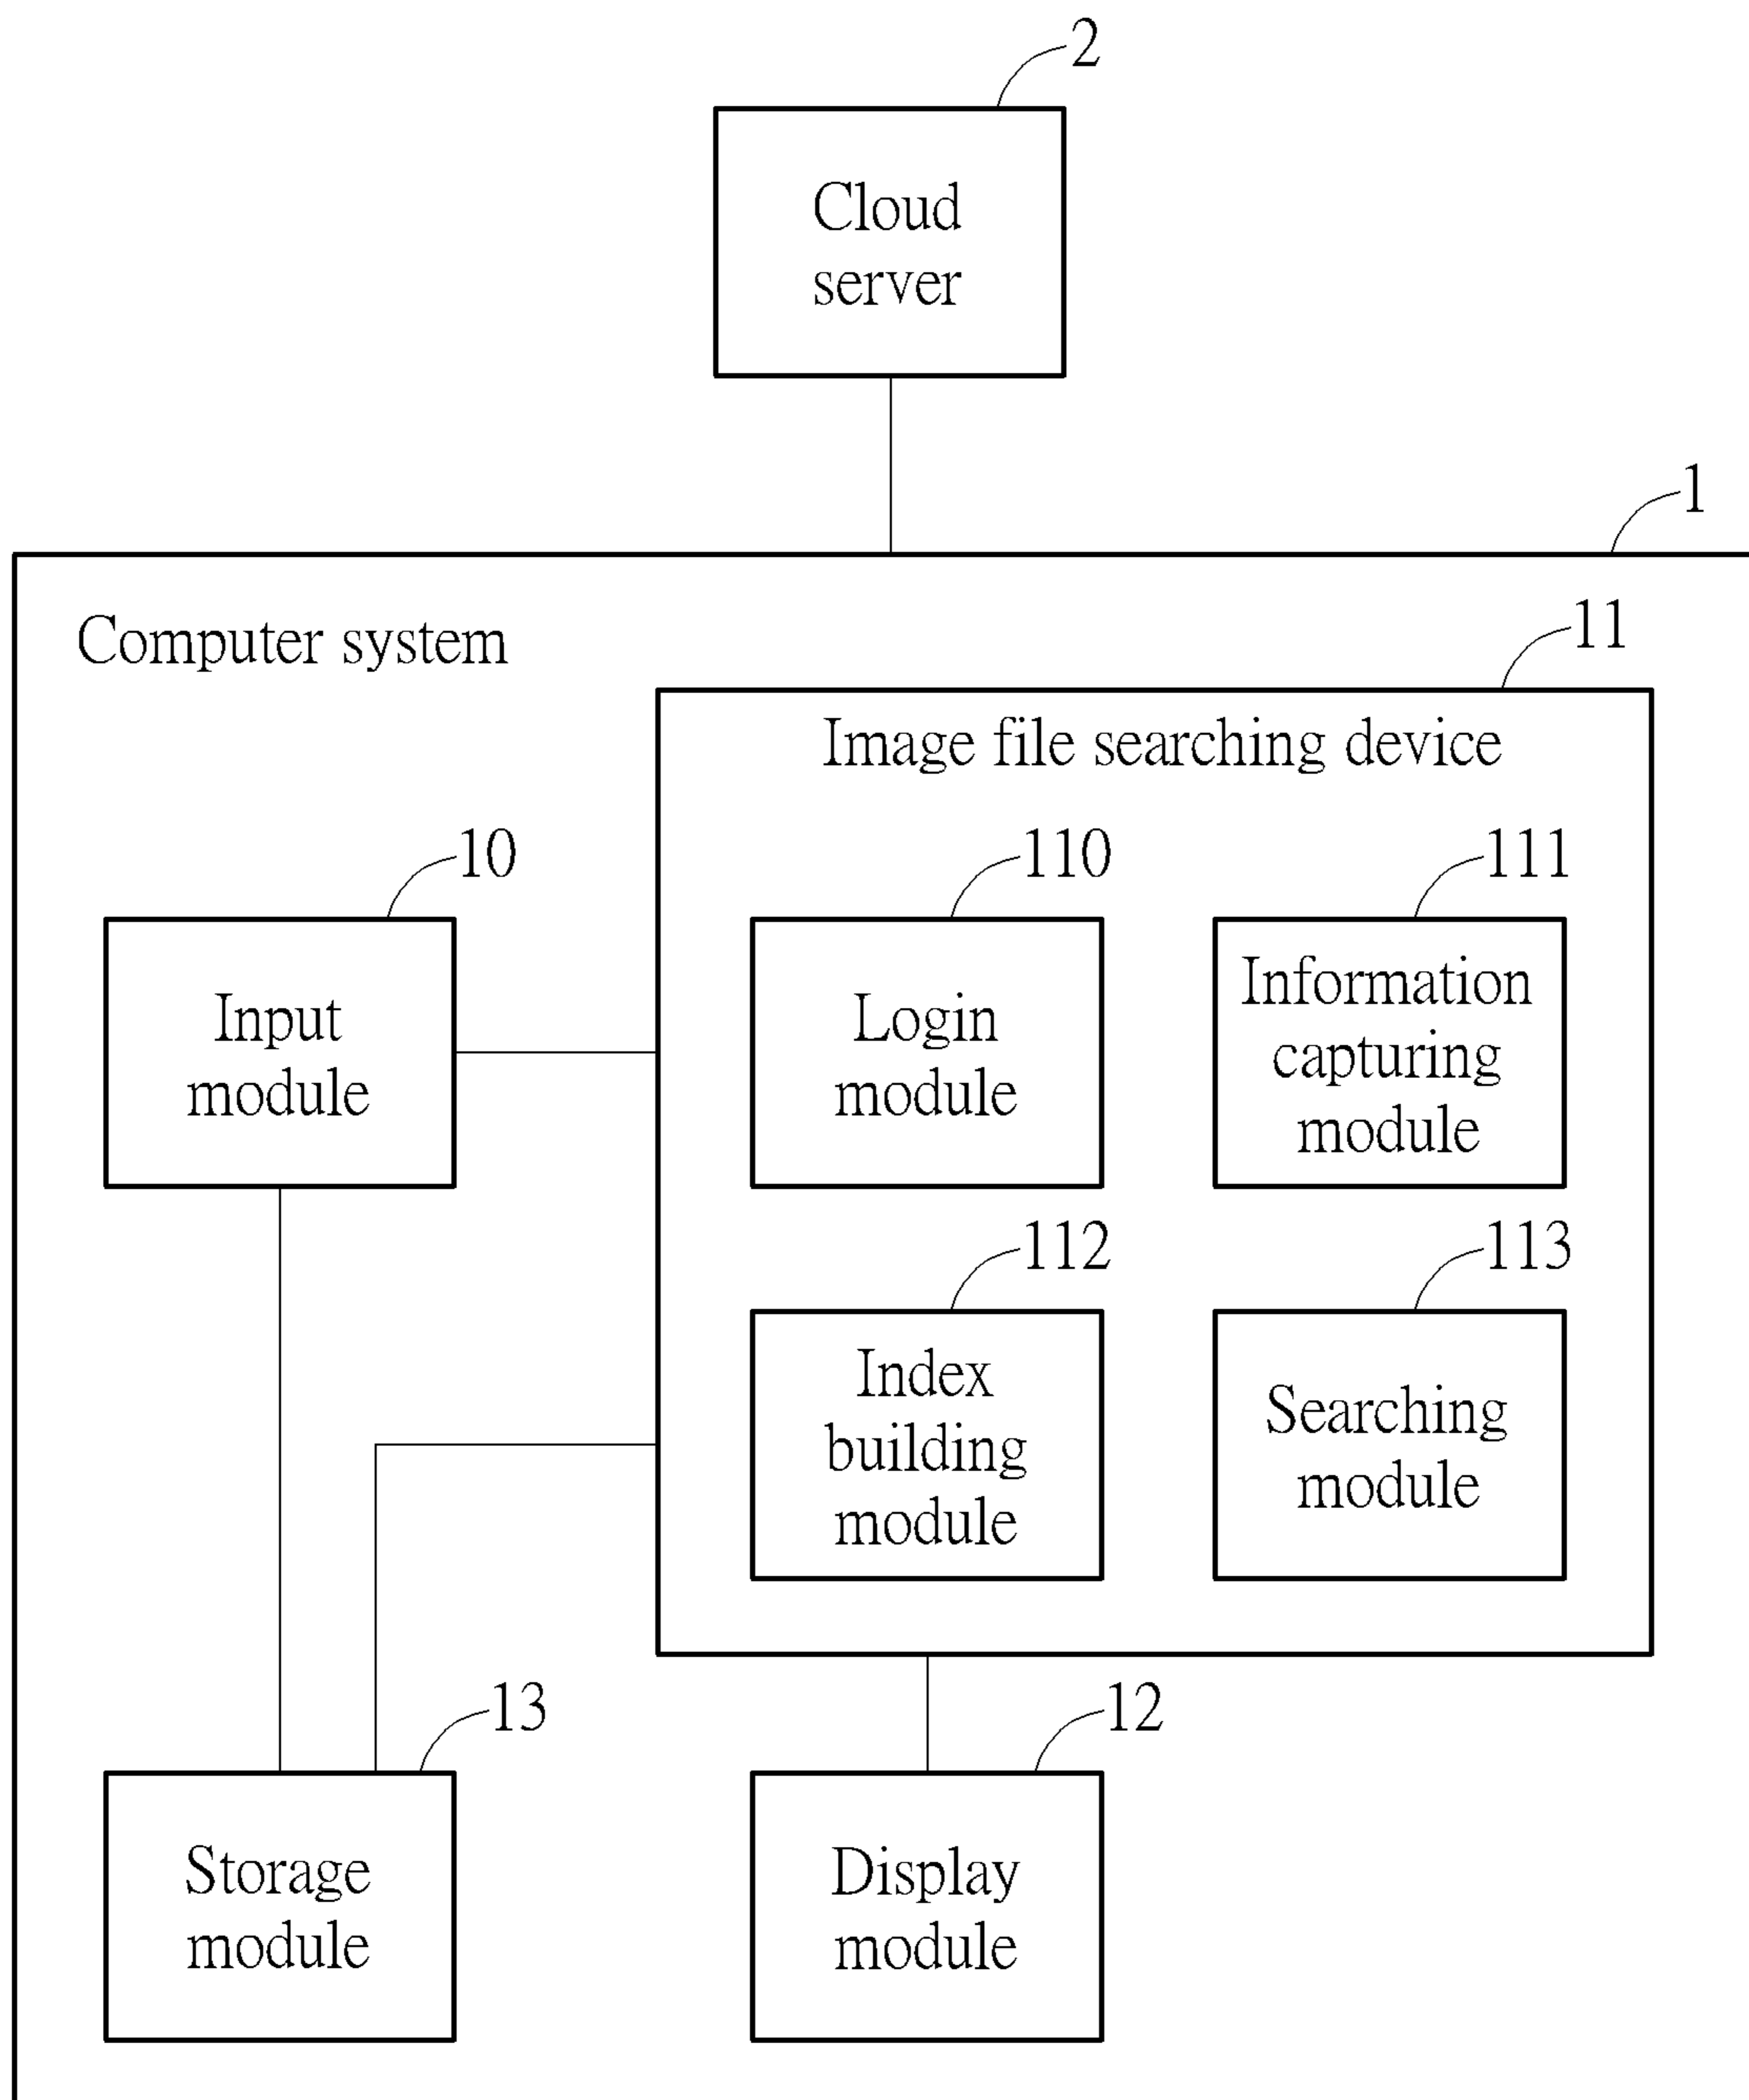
2

Cloud server

1

Computer system

11

Image file searching device

10

Input module

110

Login module

111

Information capturing module

112

Index building module

113

Searching module

13

Storage module

12

Display module